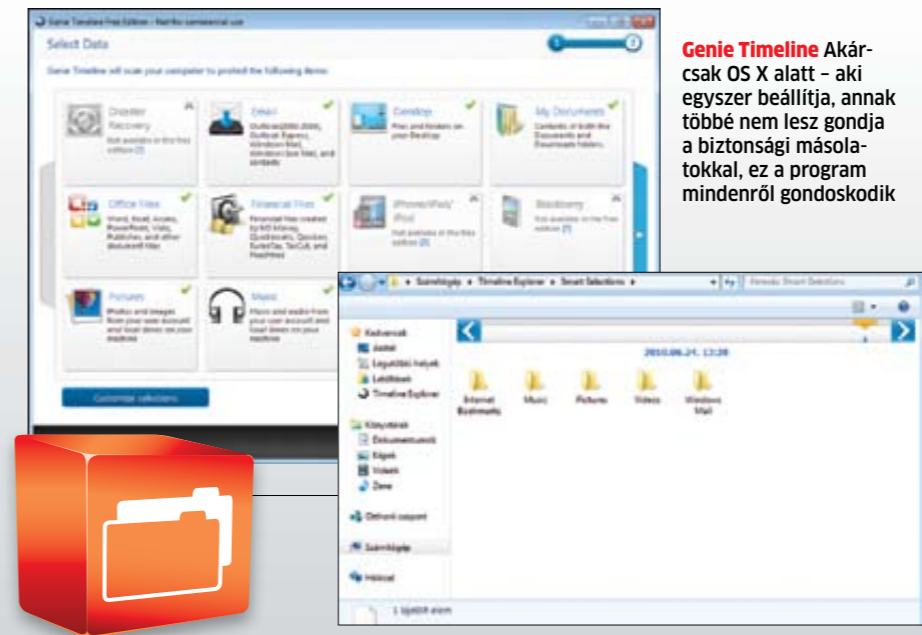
Genie Timeline Free Edition - Not for commercial use

Select Data

Genie Timeline will scan your computer to protect the following items:

Disaster Recovery
Not available in the free edition [?]

Email
Outlook(2000-2010), Outlook Express, Windows Mail, Windows Live Mail, and similar.

Desktop
Files and folders on your Desktop

My Documents
Contents of both the Documents and Downloads folders.

Office Files
Word, Excel, Access, PowerPoint, Visio, Publisher, and other document files

Financial Files
Financial files created by MS Money, Quicken, Quicken TurboTax, TaxCut, and Peachtree

iPhone/iPad/iPod
Not available in the free edition [?]

Blackberry
Not available in the free edition [?]

Pictures
Photos and images from your user account and local drives on your machine

Music
Music and audio from your user account and local drives on your machine

Customize selections

Genie Timeline Akárcsak OS X alatt – aki egyszer beállítja, annak többé nem lesz gondja a biztonsági másolatokkal, ez a program mindenről gondoskodik

Számítógép ▸ Timeline Explorer ▸ Smart Selections ▸

Keresés: Smart Selections

Kedvencek
Asztal
Legutóbbi helyek
Letöltések
Timeline Explorer

Könyvtárak
Dokumentumok
Képek
Videók
Zene

Otthoni csoport

Számítógép

Hálózat

2010.06.21. 13:28

Internet Bookmarks
Music
Pictures
Videos
Windows Mail

5 fájl